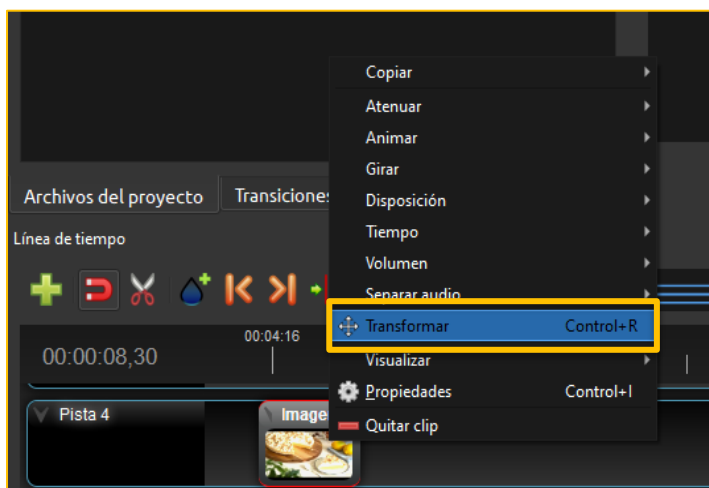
Archivos del proyecto
Transiciones
Línea de tiempo
00:00:08,30
00:04:16
Pista 4
Image

Copiar
Atenuar
Animar
Girar
Disposición
Tiempo
Volumen
Separar audio
Transformar Control+R
Visualizar
Propiedades Control+I
Quitar clip